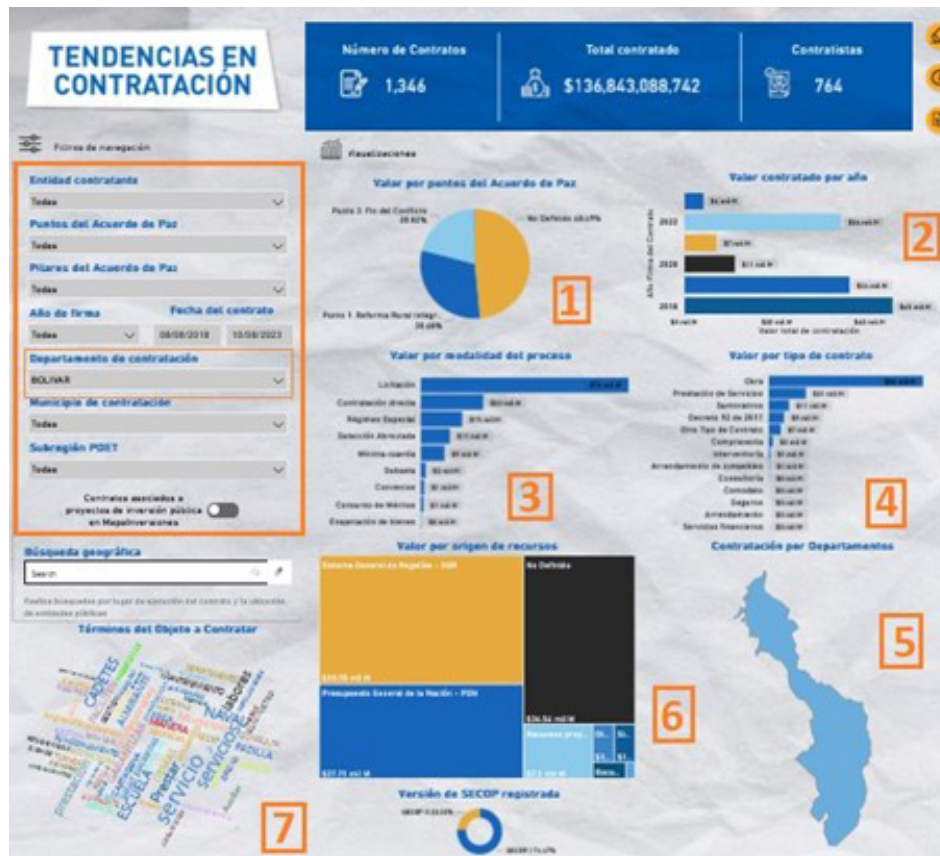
TENDENCIAS EN CONTRATACIÓN

Número de Contratos
1,346

Total contratado
$136,843,088,742

Contratistas
764

Filtros de navegación

Entidad contratante
Todas

Puntos del Acuerdo de Paz
Todas

Pilares del Acuerdo de Paz
Todas

Año de firma
Todas

Fecha del contrato
08/08/2018
10/08/2023

Departamento de contratación
BOLIVAR

Municipio de contratación
Todas

Subregión PDET
Todas

Contratos asociados a proyectos de inversión pública en MapaInversiones

Búsqueda geográfica
Search

Realice búsquedas por lugar de ejecución del contrato y la ubicación de entidades públicas

Términos del Objeto a Contratar

Visualizaciones

Valor por puntos del Acuerdo de Paz
Punto 3. Fin del Conflicto 20.82%
No Definido 48.47%
Punto 1. Reforma Rural Integr... 30.69%

1

Valor contratado por año
2022
2020
2018
Año Firma del Contrato
Valor total de contratación

2

Valor por modalidad del proceso
Licitación
Contratación directa
Régimen Especial
Selección Abreviada
Mínima cuantía
Subasta
Convenios
Concurso de Méritos
Enajenación de bienes

3

Valor por tipo de contrato
Obra
Prestación de Servicios
Suministros
Decreto 92 de 2017
Otro Tipo de Contrato
Compraventa
Interventoría
Arrendamiento de inmuebles
Consultoría
Comodato
Seguros
Arrendamiento
Servicios financieros

4

Valor por origen de recursos
Sistema General de Regalías - SGR
No Definido
Presupuesto General de la Nación - PGN
Recursos prop...

6

Contratación por Departamentos

5

Versión de SECOP registrada

7